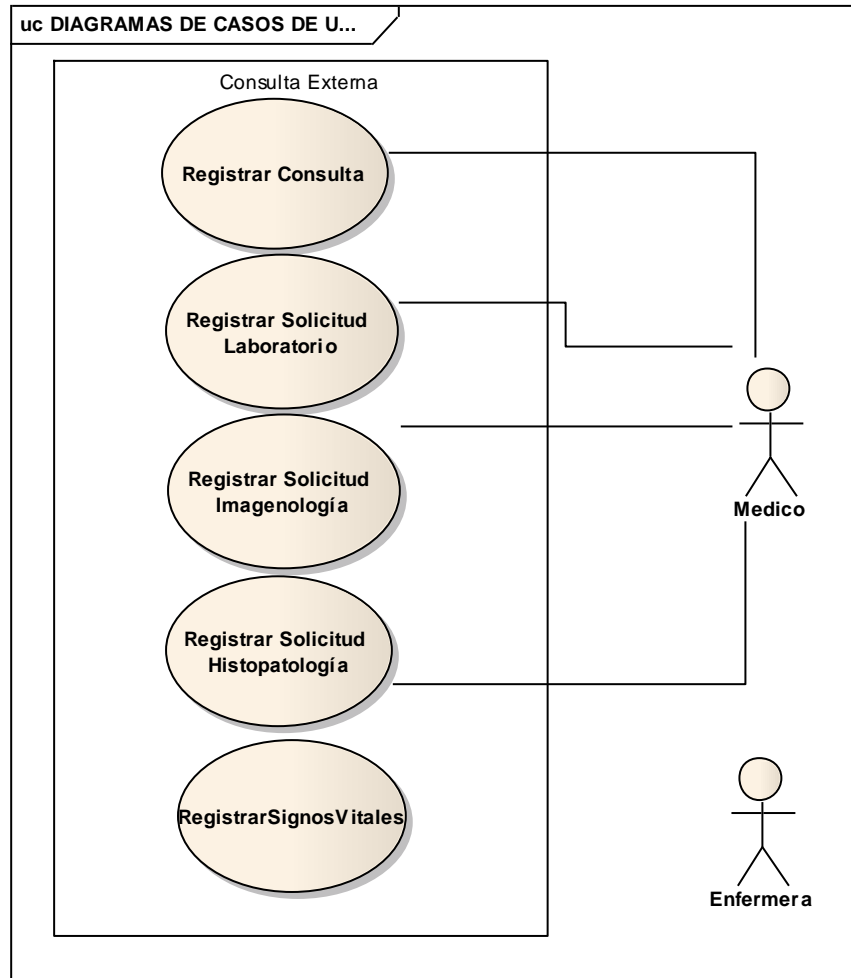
uc DIAGRAMAS DE CASOS DE U...

Consulta Externa

Registrar Consulta

Registrar Solicitud Laboratorio

Registrar Solicitud Imagenología

Registrar Solicitud Histopatología

RegistrarSignosVitales

Medico

Enfermera